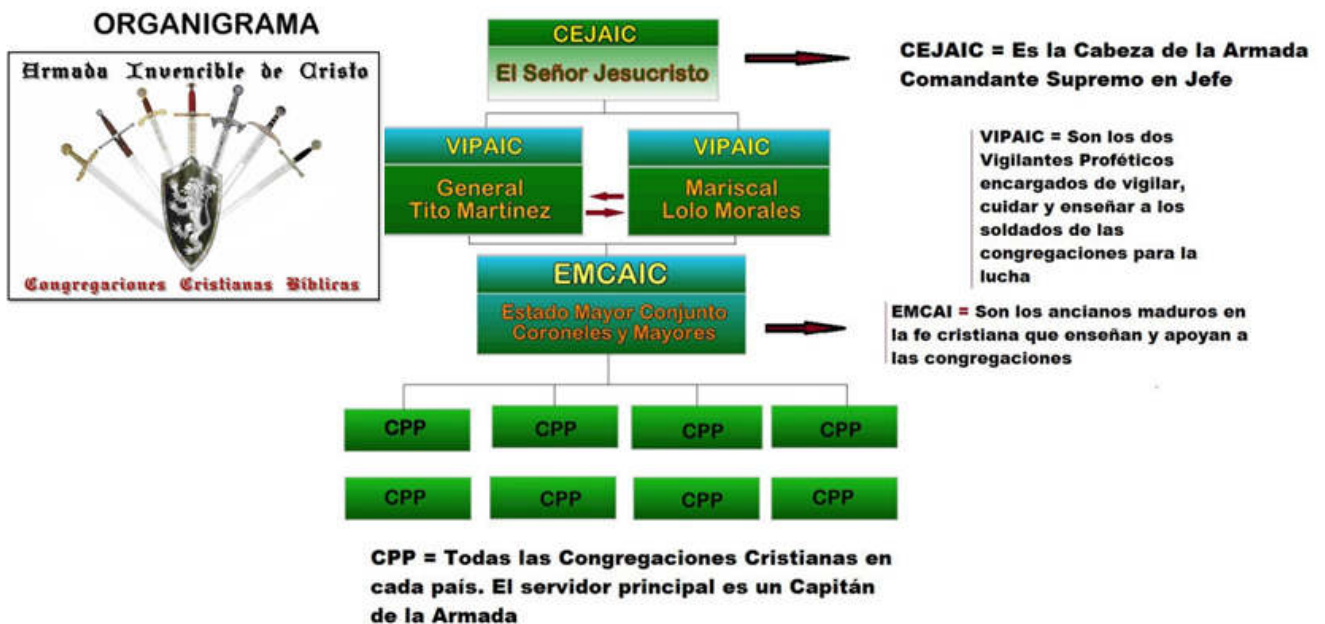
ORGANIGRAMA

Armada Invencible de Cristo

Congregaciones Cristianas Bíblicas

CEJAIC
El Señor Jesucristo

CEJAIC = Es la Cabeza de la Armada Comandante Supremo en Jefe

VIPAIC
General
Tito Martinez

VIPAIC
Mariscal
Lolo Morales

VIPAIC = Son los dos Vigilantes Proféticos encargados de vigilar, cuidar y enseñar a los soldados de las congregaciones para la lucha

EMCAIC
Estado Mayor Conjunto
Coroneles y Mayores

EMCAI = Son los ancianos maduros en la fe cristiana que enseñan y apoyan a las congregaciones

CPP
CPP
CPP
CPP

CPP
CPP
CPP
CPP

CPP = Todas las Congregaciones Cristianas en cada país. El servidor principal es un Capitán de la Armada